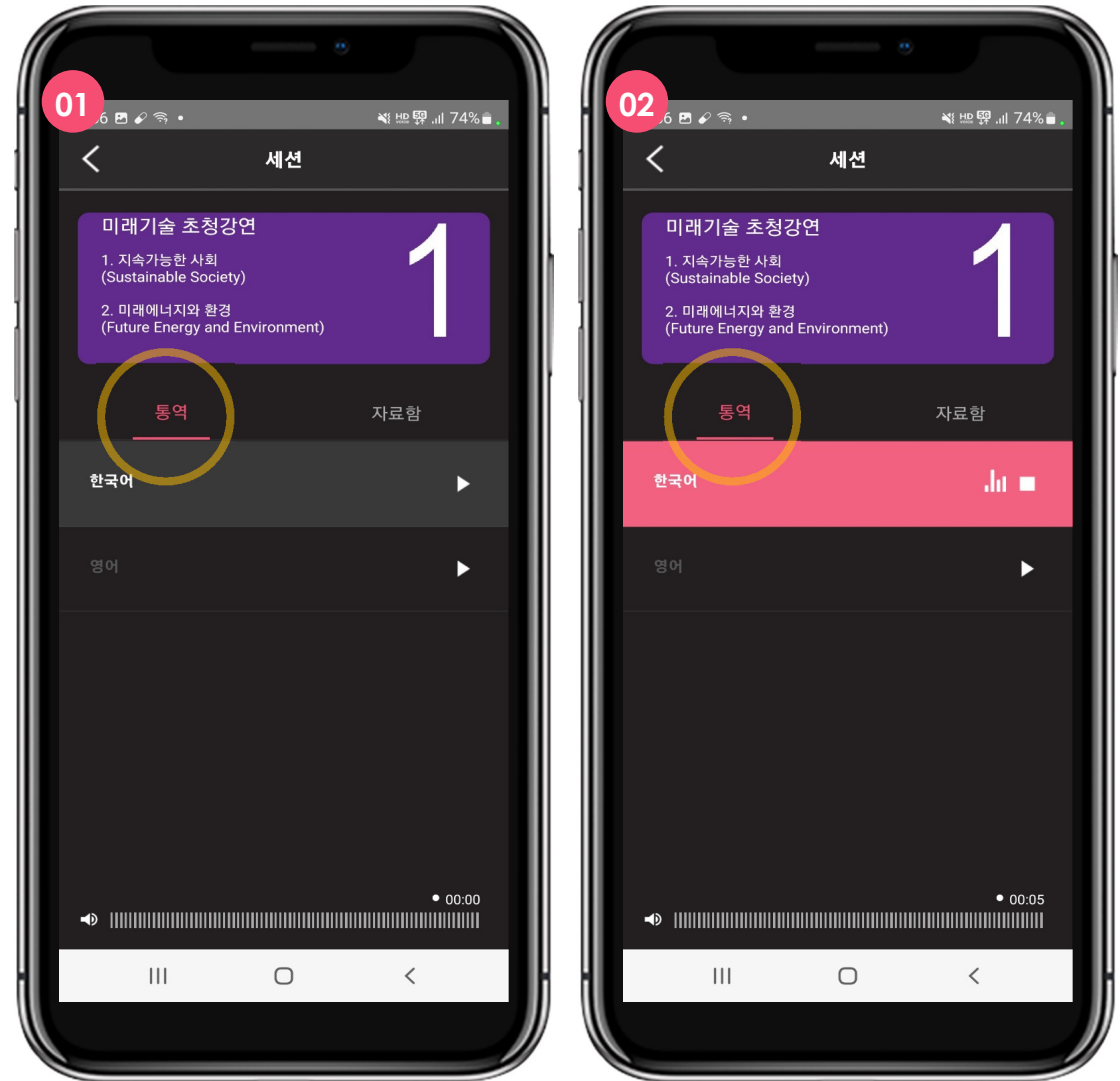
01

6 • 74%

세션

미래기술 초청강연

1. 지속가능한 사회 (Sustainable Society)

2. 미래에너지와 환경 (Future Energy and Environment)

1

통역

자료함

한국어

영어

00:00

02

6 • 74%

세션

미래기술 초청강연

1. 지속가능한 사회 (Sustainable Society)

2. 미래에너지와 환경 (Future Energy and Environment)

1

통역

자료함

한국어

영어

00:05